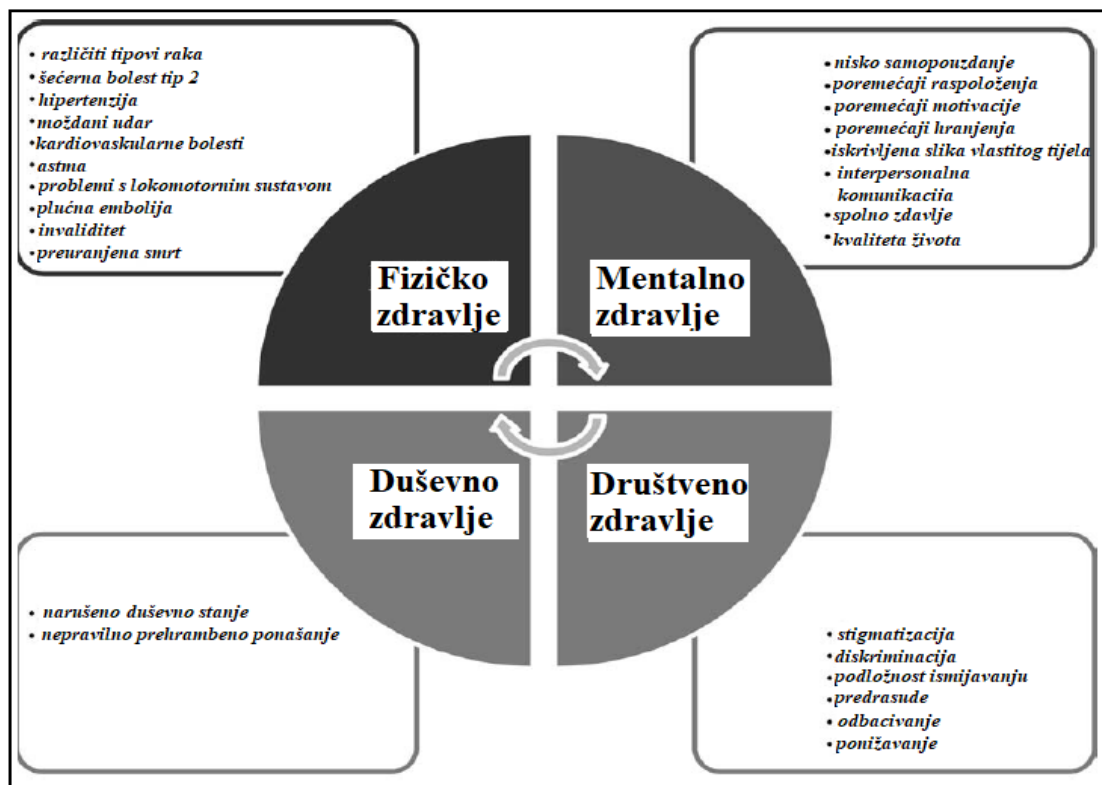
• različiti tipovi raka
• šećerna bolest tip 2
• hipertenzija
• moždani udar
• kardiovaskularne bolesti
• astma
• problemi s lokomotornim sustavom
• plućna embolija
• invaliditet
• preuranjena smrt

• nisko samopouzdanje
• poremećaji raspoloženja
• poremećaji motivacije
• poremećaji hranjenja
• iskrivljena slika vlastitog tijela
• interpersonalna komunikacija
• spolno zdavlje
• kvaliteta života

Fizičko zdravlje

Mentalno zdravlje

Duševno zdravlje

Društveno zdravlje

• narušeno duševno stanje
• nepravilno prehrambeno ponašanje

• stigmatizacija
• diskriminacija
• podložnost ismijavanju
• predrasude
• odbacivanje
• ponižavanje